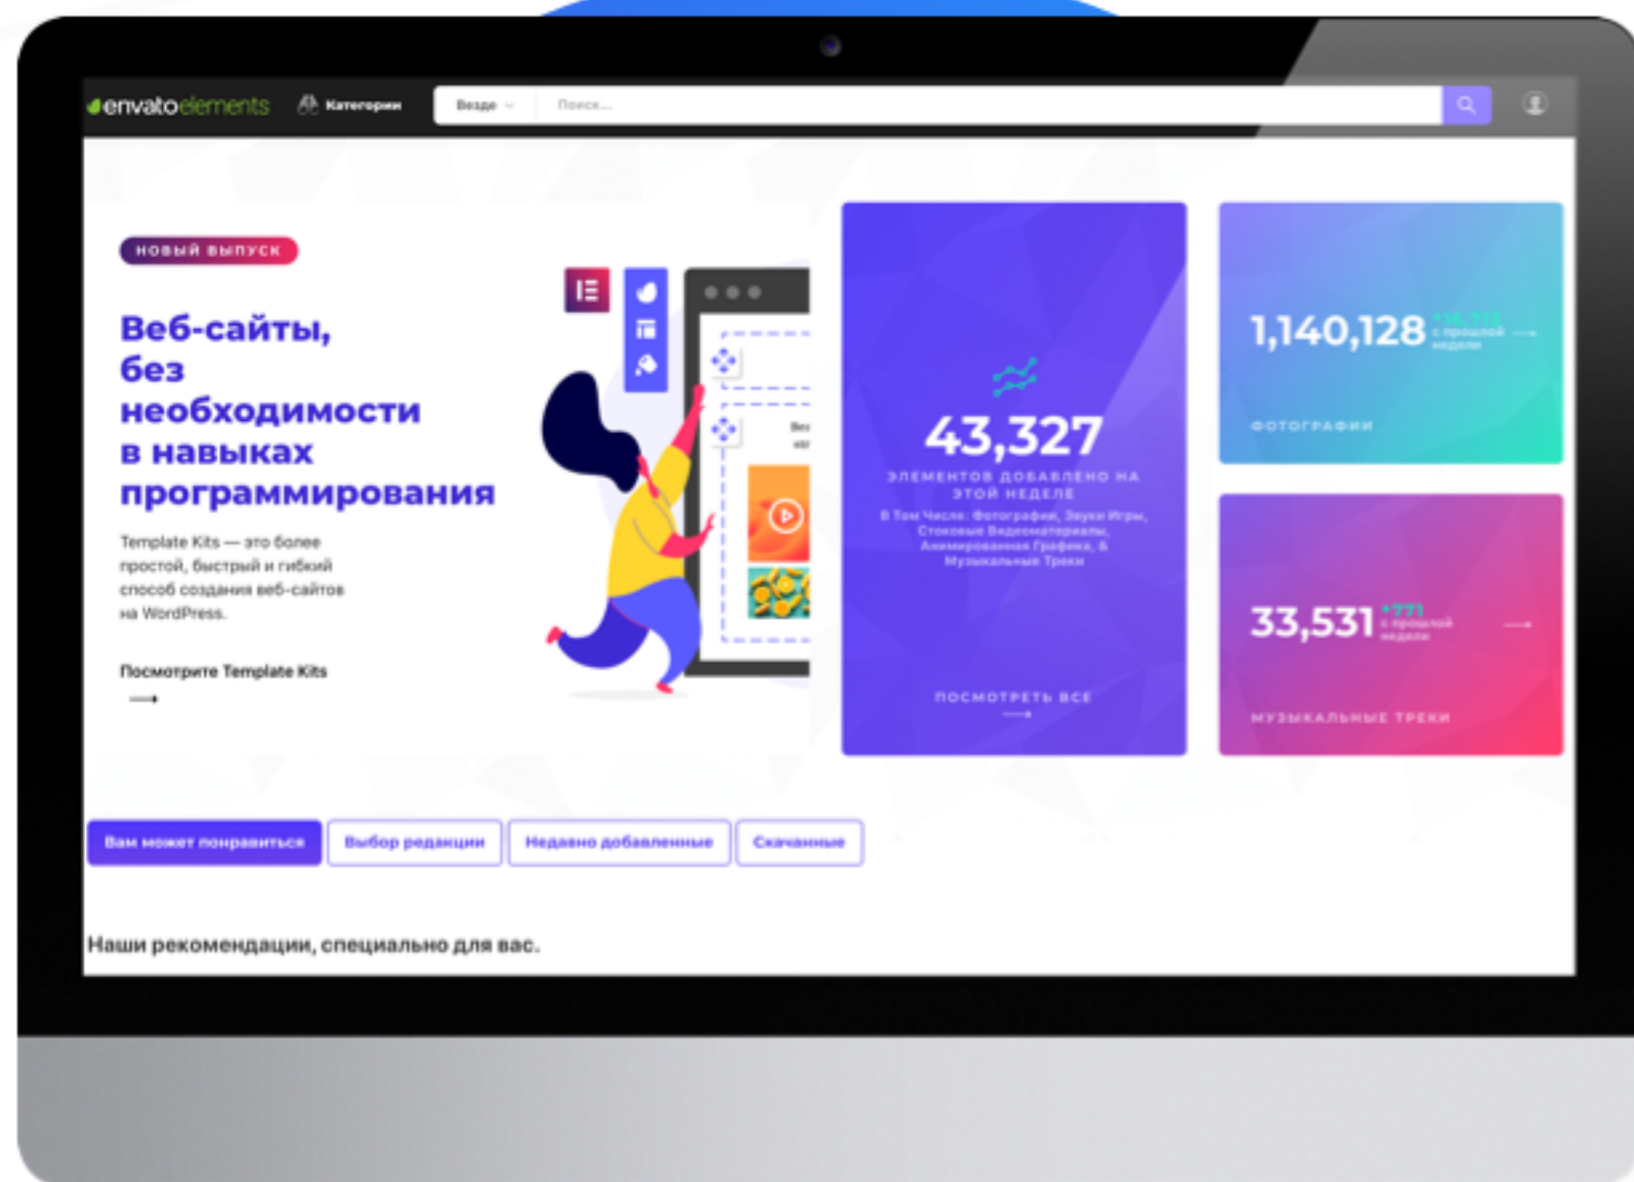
envatoelements Категории Везде Поиск...

НОВЫЙ ВЫПУСК

Веб-сайты, без необходимости в навыках программирования

Template Kits — это более простой, быстрый и гибкий способ создания веб-сайтов на WordPress.

Посмотрите Template Kits

43,327
ЭЛЕМЕНТОВ ДОБАВЛЕНО НА ЭТОЙ НЕДЕЛЕ
В Том Числе: Фотографии, Звуки Игры, Стоковые Видеоматериалы, Анимированная Графика, & Музыкальные Треки

ПОСМОТРЕТЬ ВСЕ

1,140,128 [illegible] с прошлой недели
ФОТОГРАФИИ

33,531 +771 с прошлой недели
МУЗЫКАЛЬНЫЕ ТРЕКИ

Вам может понравиться | Выбор редакции | Недавно добавленные | Скачанные

Наши рекомендации, специально для вас.